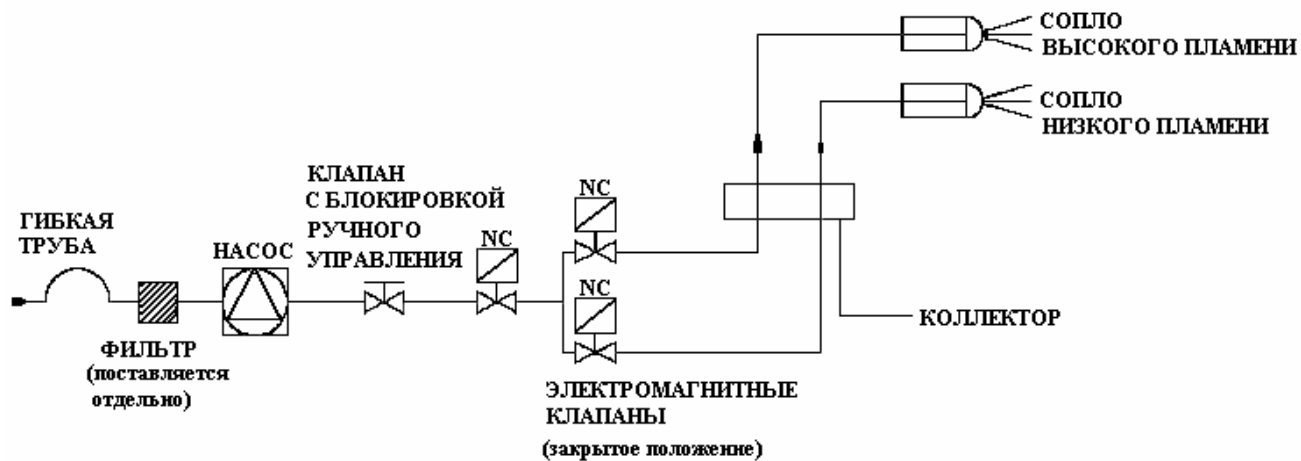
СОПЛО
ВЫСОКОГО ПЛАМЕНИ

СОПЛО
НИЗКОГО ПЛАМЕНИ

КЛАПАН
С БЛОКИРОВКОЙ
РУЧНОГО
УПРАВЛЕНИЯ

NC

NC

NC

ГИБКАЯ
ТРУБА

НАСОС

КОЛЛЕКТОР

ФИЛЬТР
(поставляется
отдельно)

ЭЛЕКТРОМАГНИТНЫЕ
КЛАПАНЫ
(закрытое положение)